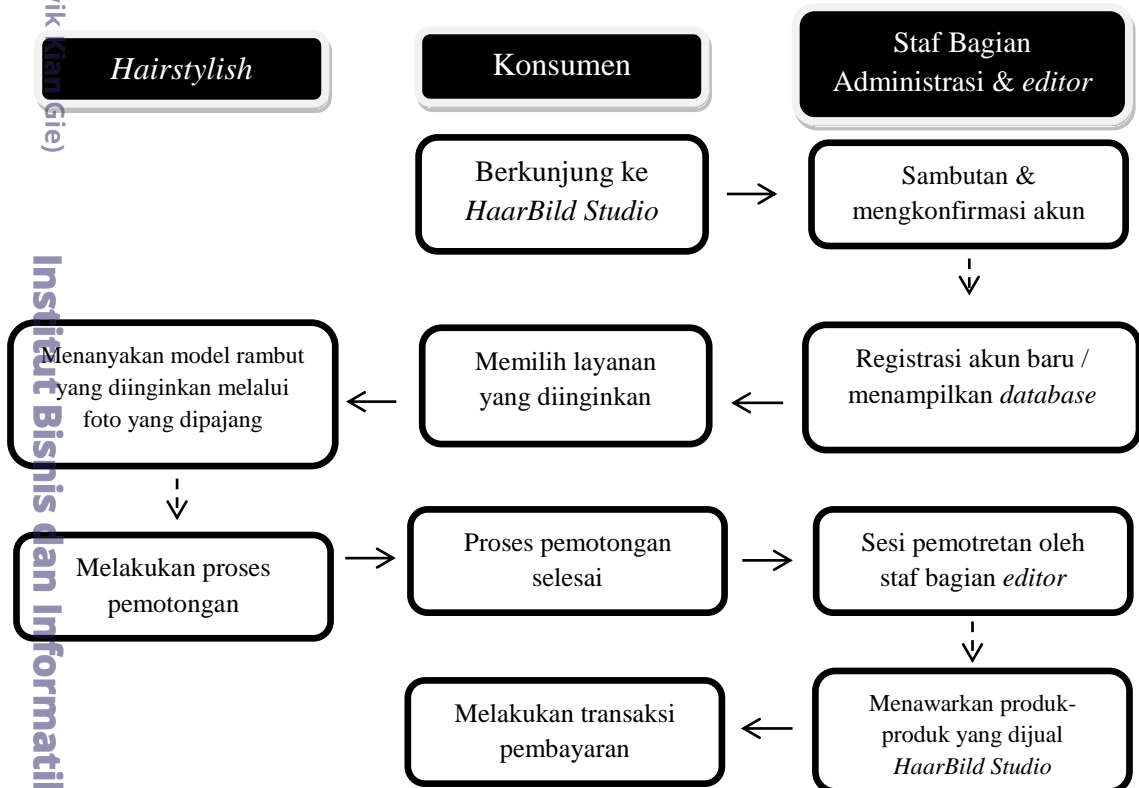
rik Kian Gie)

Institut Bisnis dan Informatik

*Hairstylish*

Konsumen

Staf Bagian Administrasi & *editor*

Berkunjung ke *HaarBild Studio*

Sambutan & mengkonfirmasi akun

Menanyakan model rambut yang diinginkan melalui foto yang dipajang

Memilih layanan yang diinginkan

Registrasi akun baru / menampilkan *database*

Melakukan proses pemotongan

Proses pemotongan selesai

Sesi pemotretan oleh staf bagian *editor*

Melakukan transaksi pembayaran

Menawarkan produk-produk yang dijual *HaarBild Studio*